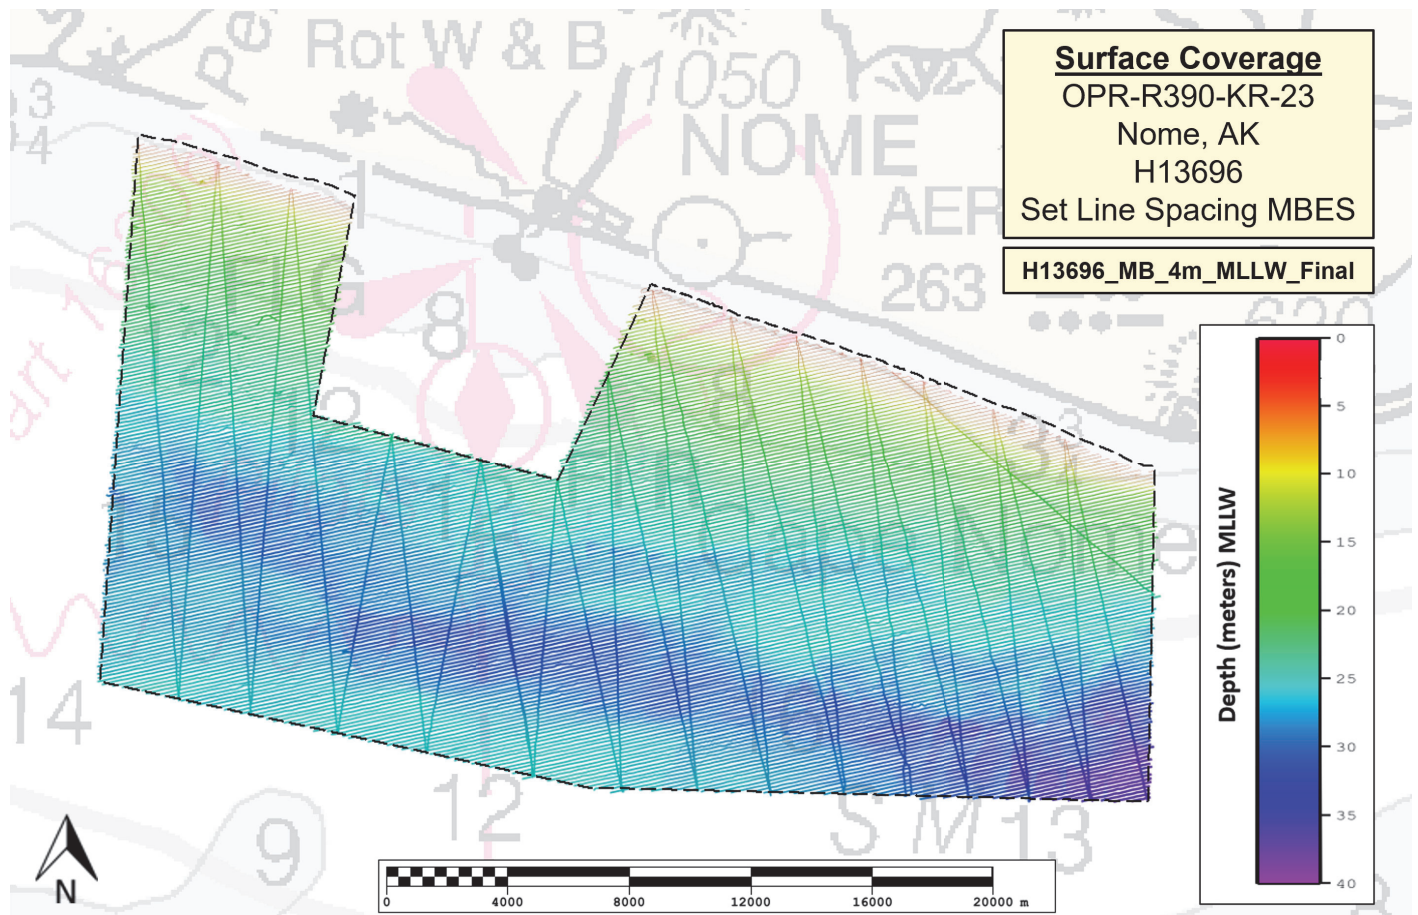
Surface Coverage
OPR-R390-KR-23
Nome, AK
H13696
Set Line Spacing MBES

H13696_MB_4m_MLLW_Final

Rot W & B
1050
NOME
AER
263
620
8
12
14
12
9
S M 13
Cape Nome

Depth (meters) MLLW
0
5
10
15
20
25
30
35
40

N

0
4000
8000
12000
16000
20000 m